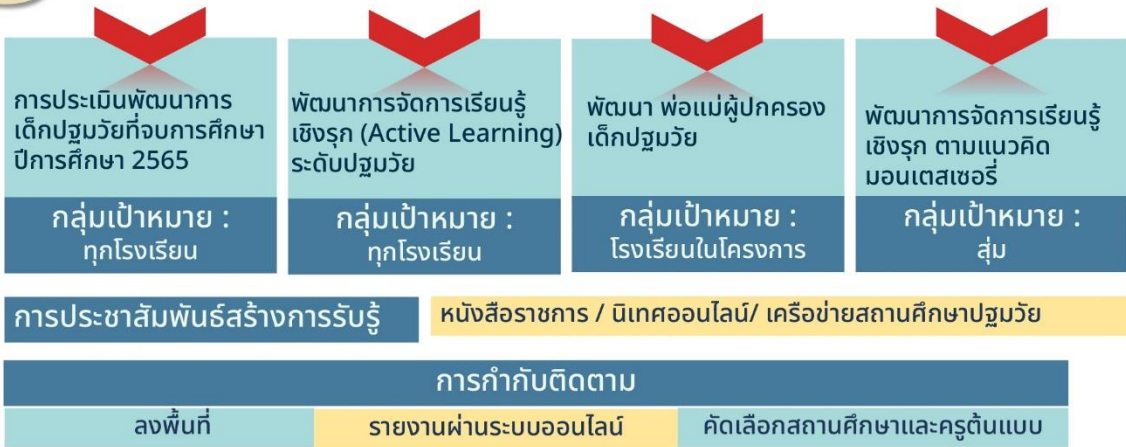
การประเมินพัฒนาการเด็กปฐมวัยที่จบการศึกษา ปีการศึกษา 2565

กลุ่มเป้าหมาย :
ทุกโรงเรียน

พัฒนาการจัดการเรียนรู้เชิงรุก (Active Learning) ระดับปฐมวัย

กลุ่มเป้าหมาย :
ทุกโรงเรียน

พัฒนา พ่อแม่ผู้ปกครองเด็กปฐมวัย

กลุ่มเป้าหมาย :
โรงเรียนในโครงการ

พัฒนาการจัดการเรียนรู้เชิงรุก ตามแนวคิดมอนเตสเซอรี่

กลุ่มเป้าหมาย :
สุ่ม

การประชาสัมพันธ์สร้างการรับรู้

หนังสือราชการ / นิเทศออนไลน์/ เครือข่ายสถานศึกษาปฐมวัย

การกำกับติดตาม

| ลงพื้นที่ | รายงานผ่านระบบออนไลน์ | คัดเลือกสถานศึกษาและครูต้นแบบ |
|---|---|---|